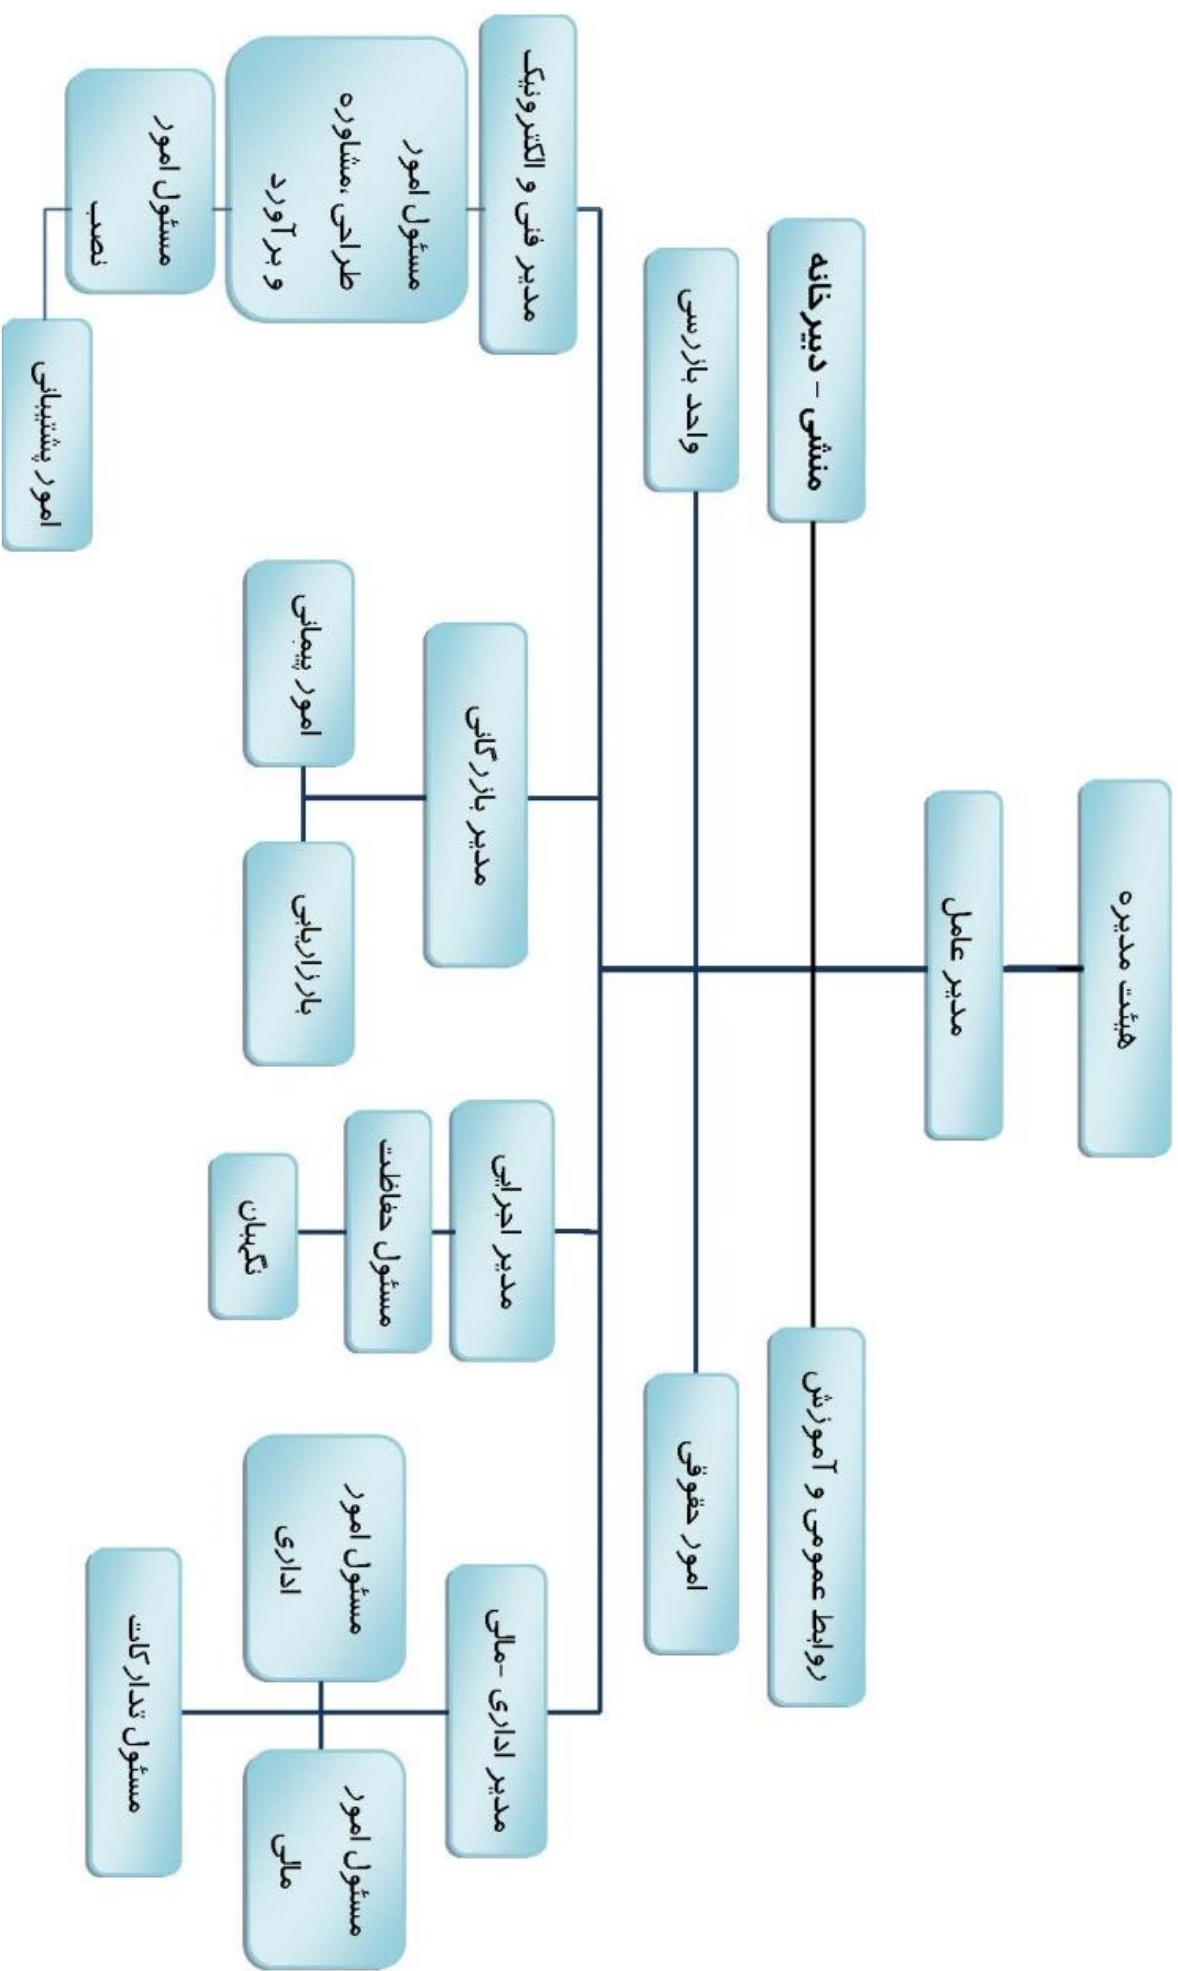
هیئت مدیره

مدیر عامل

منشی - دبیرخانه

روابط عمومی و آموزش

واحد بازرسی

امور حقوقی

مدیر فنی و الکترونیک

مسئول امور طراحی، مشاوره و برآورد

مسئول امور نصب

امور پشتیبانی

مدیر بازرگانی

امور پیمانی

بازاریابی

مدیر اجرایی

مسئول حفاظت

نگهبان

مدیر اداری - مالی

مسئول امور اداری

مسئول امور مالی

مسئول تدارکات